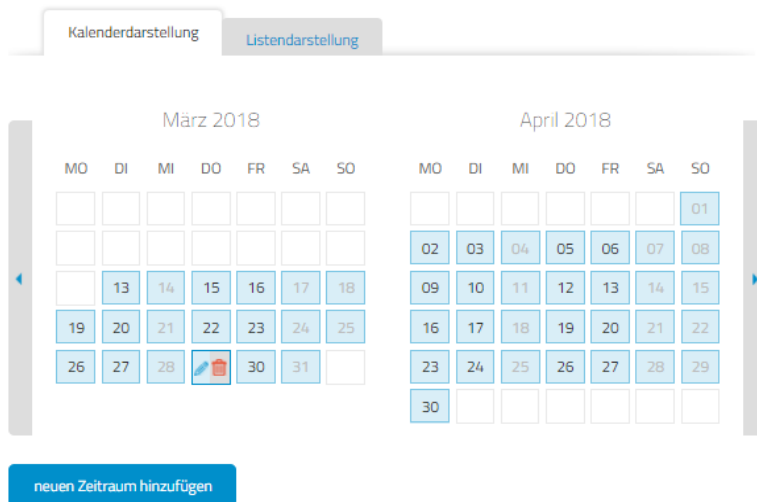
Kalenderdarstellung

Listendarstellung

März 2018

| MO | DI | MI | DO | FR | SA | SO |
|---|---|---|---|---|---|---|
| | | | | | | |
| | | | | | | |
| | 13 | 14 | 15 | 16 | 17 | 18 |
| 19 | 20 | 21 | 22 | 23 | 24 | 25 |
| 26 | 27 | 28 | | 30 | 31 | |

April 2018

| MO | DI | MI | DO | FR | SA | SO |
|---|---|---|---|---|---|---|
| | | | | | | 01 |
| 02 | 03 | 04 | 05 | 06 | 07 | 08 |
| 09 | 10 | 11 | 12 | 13 | 14 | 15 |
| 16 | 17 | 18 | 19 | 20 | 21 | 22 |
| 23 | 24 | 25 | 26 | 27 | 28 | 29 |
| 30 | | | | | | |

neuen Zeitraum hinzufügen